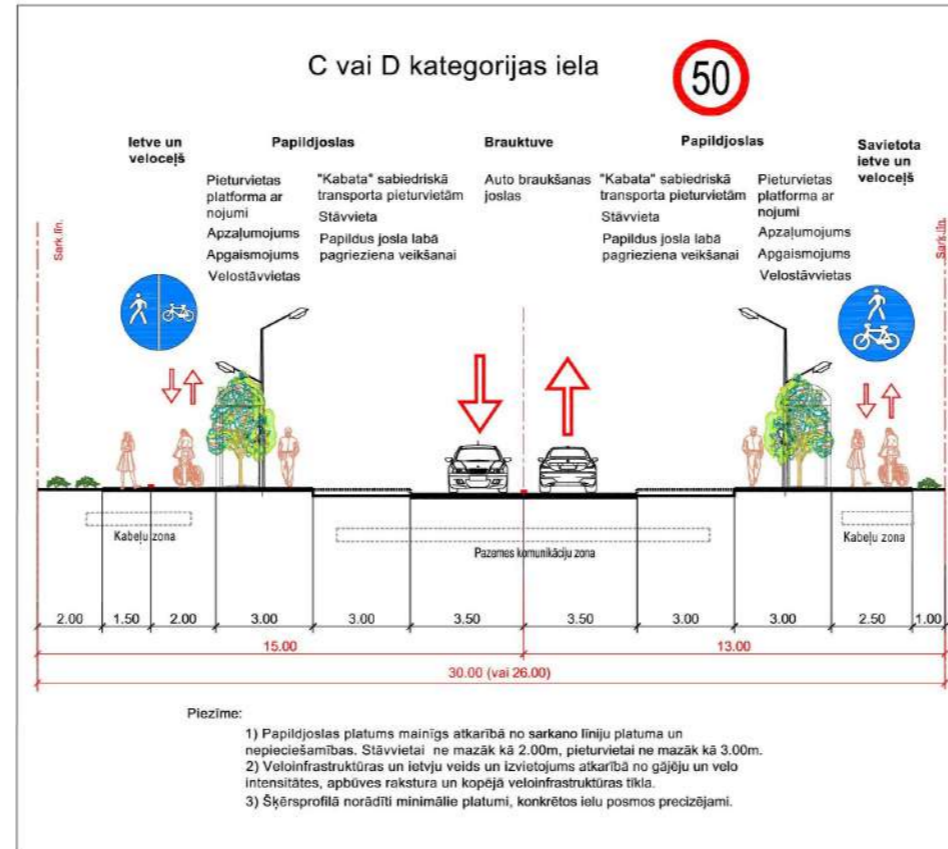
C vai D kategorijas iela

50

Ietve un veloceļš

Papildjoslas

Pieturvietas platforma ar nojumi
Apzaļumojums
Apgaismojums
Velostāvvietas

"Kabata" sabiedriskā transporta pieturvietām
Stāvvieta
Papildus josla labā pagrieziena veikšanai

Brauktuve

Auto braukšanas joslas

Papildjoslas

"Kabata" sabiedriskā transporta pieturvietām
Stāvvieta
Papildus josla labā pagrieziena veikšanai

Pieturvietas platforma ar nojumi
Apzaļumojums
Apgaismojums
Velostāvvietas

Savietota ietve un veloceļš

Sark.lin.

Sark.lin.

Kabeļu zona

Pazemes komunikāciju zona

Kabeļu zona

| 2.00 | 1.50 | 2.00 | 3.00 | 3.00 | 3.50 | 3.50 | 3.00 | 3.00 | 2.50 | 1.00 |
|---|---|---|---|---|---|---|---|---|---|---|

15.00

13.00

30.00 (vai 26.00)

Piezīme:

1) Papildjoslas platums mainīgs atkarībā no sarkano līniju platuma un nepieciešamības. Stāvvietai ne mazāk kā 2.00m, pieturvietai ne mazāk kā 3.00m.
2) Veloinfrastruktūras un ietvju veids un izvietojums atkarībā no gājēju un velo intensitātes, apbūves rakstura un kopējā veloinfrastruktūras tīkla.
3) Šķērsprofilā norādīti minimālie platumi, konkrētos ielu posmos precizējami.